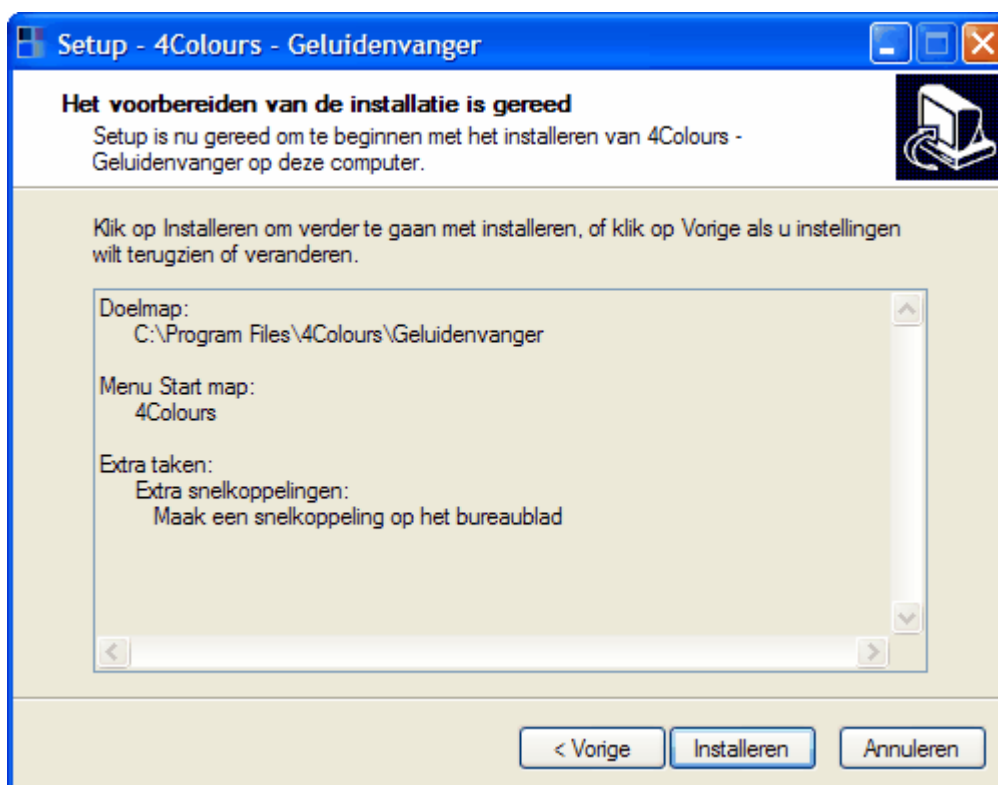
Setup - 4Colours - Geluidenvanger

Het voorbereiden van de installatie is gereed
Setup is nu gereed om te beginnen met het installeren van 4Colours - Geluidenvanger op deze computer.

Klik op Installeren om verder te gaan met installeren, of klik op Vorige als u instellingen wilt terugzien of veranderen.

Doelmap:
C:\Program Files\4Colours\Geluidenvanger

Menu Start map:
4Colours

Extra taken:
Extra snelkoppelingen:
Maak een snelkoppeling op het bureaublad

< Vorige
Installeren
Annuleren